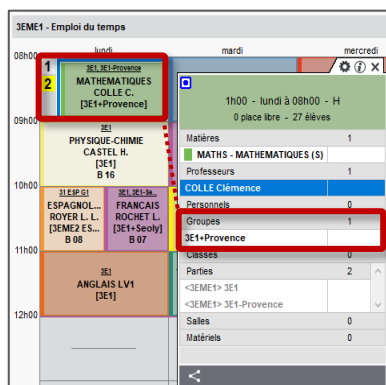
3EME1 - Emploi du temps

lundi

mardi

mercredi

08h00

1

2

3E1, 3E1-Provence

MATHEMATIQUES

COLLE C.

[3E1+Provence]

09h00

3E1

PHYSIQUE-CHIMIE

CASTEL H.

[3E1]

B 16

10h00

3I ESP G1

ESPAGNOL...

ROYER L. L.

[3EME2 ES...

B 08

3E1, 3E1-Se...

FRANCAIS

ROCHEL L.

[3E1+Seoly]

B 09

11h00

3E1

ANGLAIS LV1

[3E1]

12h00

1h00 - lundi à 08h00 - H

0 place libre - 27 élèves

| | |
|---|---|
| Matières | 1 |
| MATHS - MATHEMATIQUES (S) | |
| Professeurs | 1 |
| COLLE Clémence | |
| Personnels | 0 |
| Groupes | 1 |
| 3E1+Provence | |
| Classes | 0 |
| Parties | 2 |
| <3EME1> 3E1 | |
| <3EME1> 3E1-Provence | |
| Salles | 0 |
| Matériels | 0 |